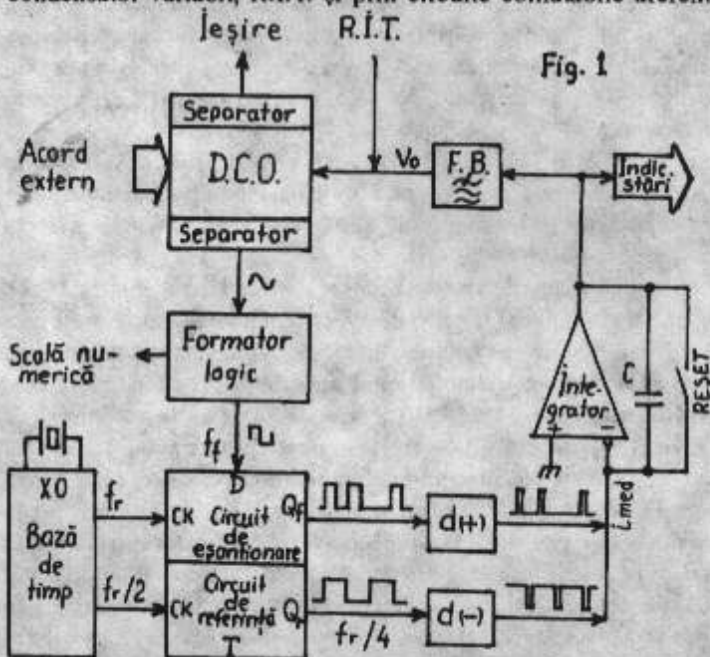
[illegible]

Ieșire
R.Î.T.
Fig. 1
Separator
Acord extern
D.C.O.
$V_0$
F.B.
Indic. stări
Separator
Formator logic
Scală numerică
Integrator
C
RESET
$f_f$
D
XO
$f_r$
Bază de timp
CK
Circuit de eșantionare
$Q_f$
d(+)
$i_{med}$
$f_r/2$
CK
Circuit de referință
$Q_r$
$f_r/4$
d(−)
T